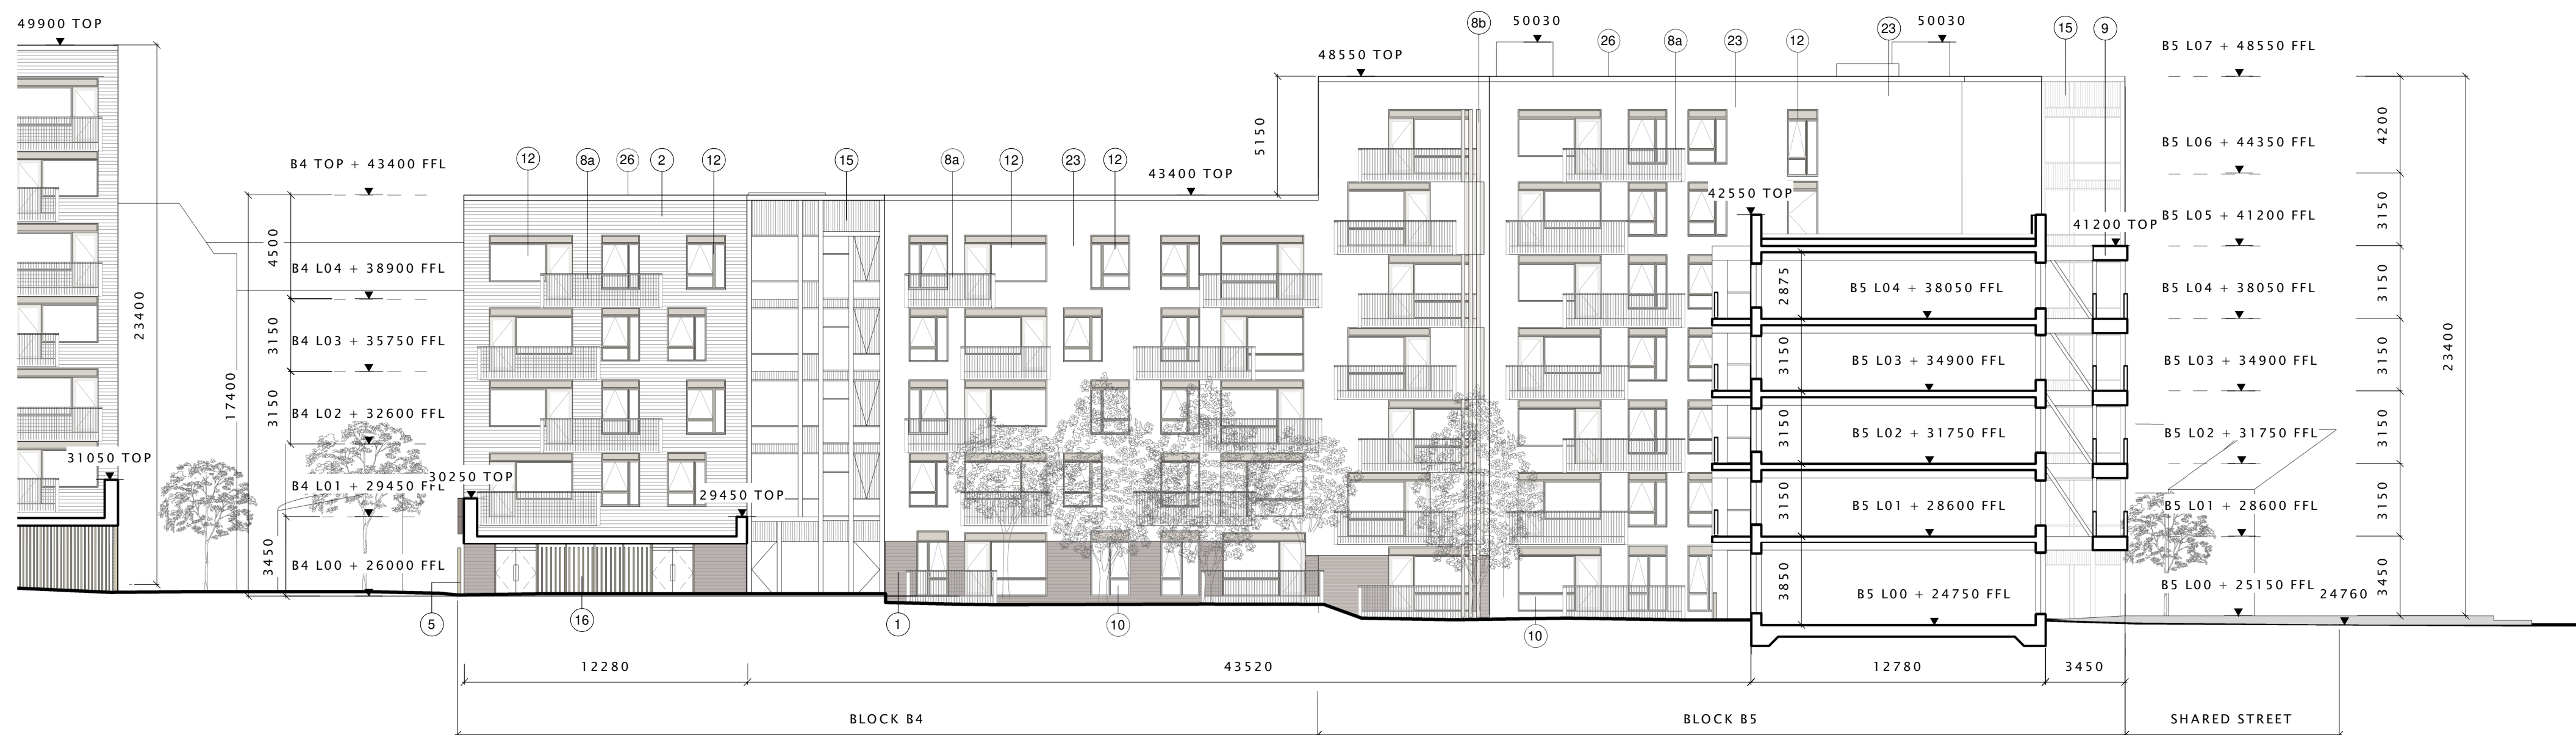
49900 TOP

23400

31050 TOP

B4 TOP + 43400 FFL

4500

B4 L04 + 38900 FFL

3150

B4 L03 + 35750 FFL

17400

3150

B4 L02 + 32600 FFL

B4 L01 + 29450 FFL

3450

B4 L00 + 26000 FFL

5

30250 TOP

12 8a 26 2 12

29450 TOP

16

15

8a 12 23 12

43400 TOP

1

10

5150

48550 TOP

8b

50030

26 8a 23 12

23

50030

15 9

10

42550 TOP

41200 TOP

2875

B5 L04 + 38050 FFL

3150

B5 L03 + 34900 FFL

3150

B5 L02 + 31750 FFL

3150

B5 L01 + 28600 FFL

3850

B5 L00 + 24750 FFL

B5 L07 + 48550 FFL

B5 L06 + 44350 FFL

4200

B5 L05 + 41200 FFL

3150

B5 L04 + 38050 FFL

3150

B5 L03 + 34900 FFL

3150

23400

B5 L02 + 31750 FFL

3150

B5 L01 + 28600 FFL

3150

B5 L00 + 25150 FFL

3450

24760

12280

43520

12780

3450

BLOCK B4

BLOCK B5

SHARED STREET